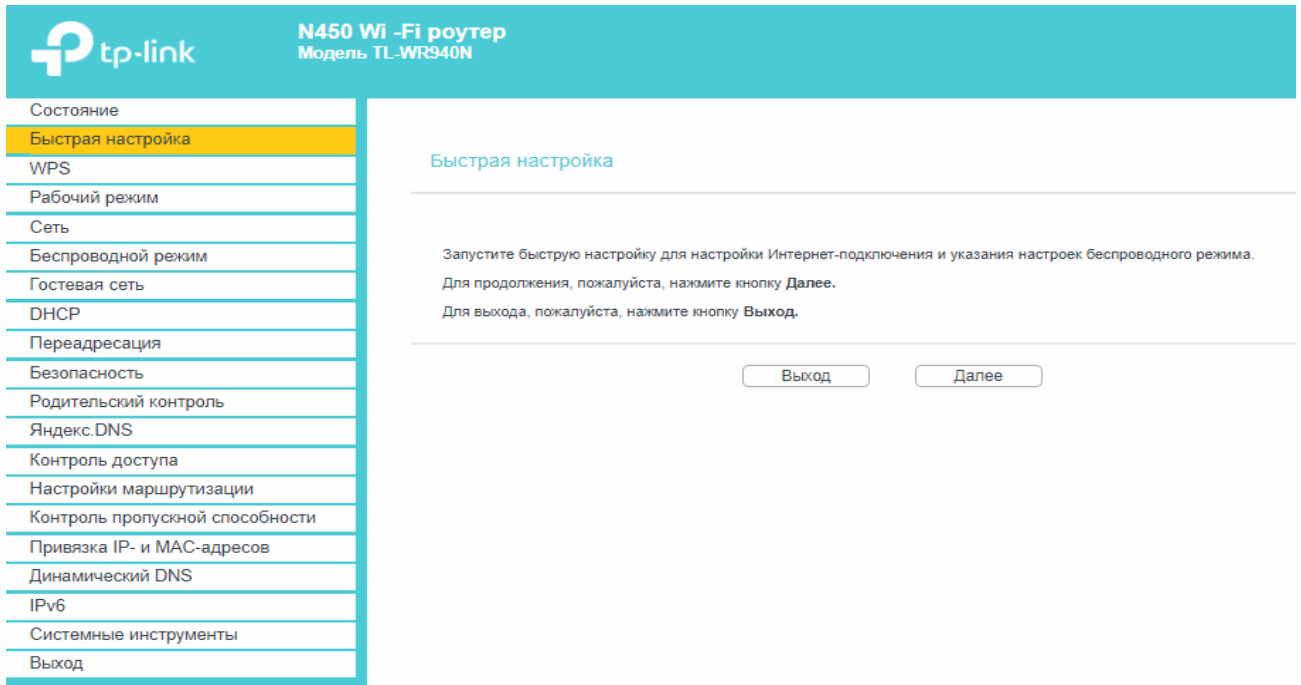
tp-link

N450 Wi -Fi роутер
Модель TL-WR940N

Состояние
Быстрая настройка
WPS
Рабочий режим
Сеть
Беспроводной режим
Гостевая сеть
DHCP
Переадресация
Безопасность
Родительский контроль
Яндекс.DNS
Контроль доступа
Настройки маршрутизации
Контроль пропускной способности
Привязка IP- и MAC-адресов
Динамический DNS
IPv6
Системные инструменты
Выход

Быстрая настройка

Запустите быструю настройку для настройки Интернет-подключения и указания настроек беспроводного режима.

Для продолжения, пожалуйста, нажмите кнопку **Далее.**

Для выхода, пожалуйста, нажмите кнопку **Выход.**

Выход
Далее